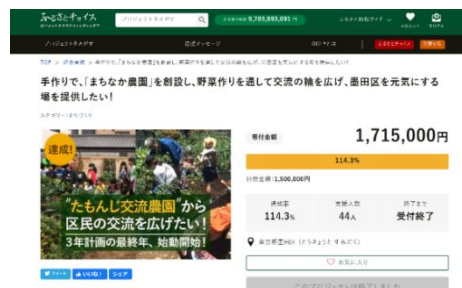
ふるさとチョイス

プロジェクトをさがす

9,703,893,091円

ふるさと納税ガイド

プロジェクトをさがす

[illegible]

ふるさとチョイス

TOP > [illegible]

手作りで、「まちなか農園」を創設し、野菜作りを通して交流の輪を広げ、墨田区を元気にする場を提供したい！

カテゴリー：まちづくり

達成！

"たもんじ交流農園"から区民の交流を広げたい！

3年計画の最終年、始動開始！

寄付金額

1,715,000円

114.3%

目標金額：1,500,000円

達成率

114.3%

支援人数

44人

終了まで

受付終了

東京都墨田区（とうきょうと すみだく）

お気に入り

ツイート

いいね！

シェア